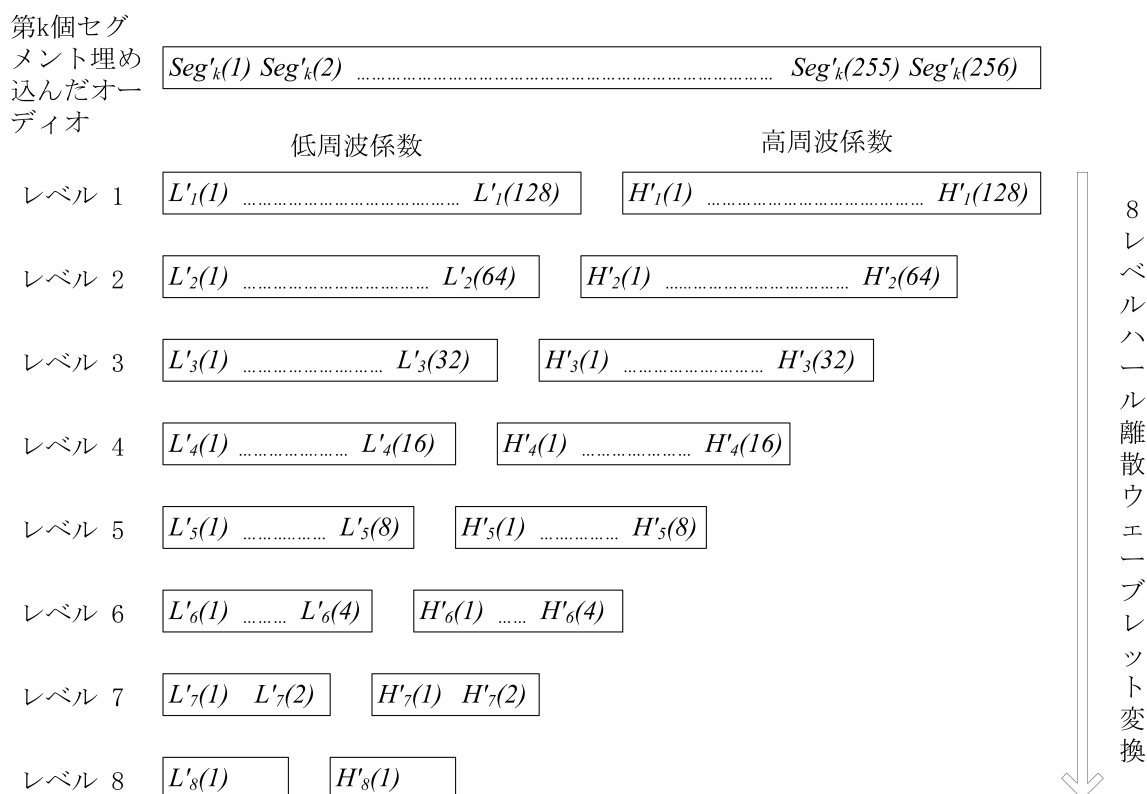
第k個セグメント埋め込んだオーディオ

$Seg'_k(1)$ $Seg'_k(2)$ …………………………………………………… $Seg'_k(255)$ $Seg'_k(256)$

低周波係数

高周波係数

レベル 1 $L'_1(1)$ ………………………… $L'_1(128)$ $H'_1(1)$ ………………………… $H'_1(128)$

レベル 2 $L'_2(1)$ ……………………… $L'_2(64)$ $H'_2(1)$ ……………………… $H'_2(64)$

レベル 3 $L'_3(1)$ ………………… $L'_3(32)$ $H'_3(1)$ ………………… $H'_3(32)$

レベル 4 $L'_4(1)$ …………… $L'_4(16)$ $H'_4(1)$ …………… $H'_4(16)$

レベル 5 $L'_5(1)$ ………… $L'_5(8)$ $H'_5(1)$ ………… $H'_5(8)$

レベル 6 $L'_6(1)$ …… $L'_6(4)$ $H'_6(1)$ …… $H'_6(4)$

レベル 7 $L'_7(1)$ $L'_7(2)$ $H'_7(1)$ $H'_7(2)$

レベル 8 $L'_8(1)$ $H'_8(1)$

8レベルハール離散ウェーブレット変換